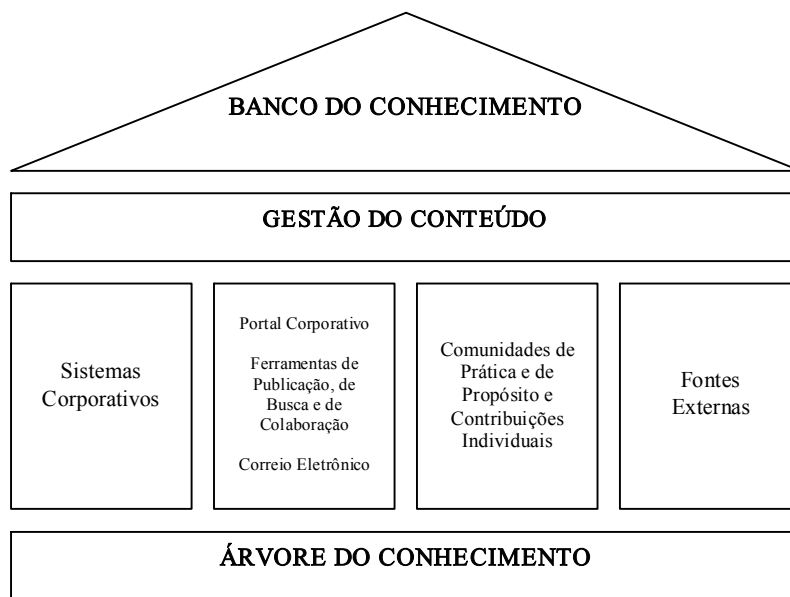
BANCO DO CONHECIMENTO

GESTÃO DO CONTEÚDO

Sistemas Corporativos

Portal Corporativo

Ferramentas de Publicação, de Busca e de Colaboração

Correio Eletrônico

Comunidades de Prática e de Propósito e Contribuições Individuais

Fontes Externas

ÁRVORE DO CONHECIMENTO